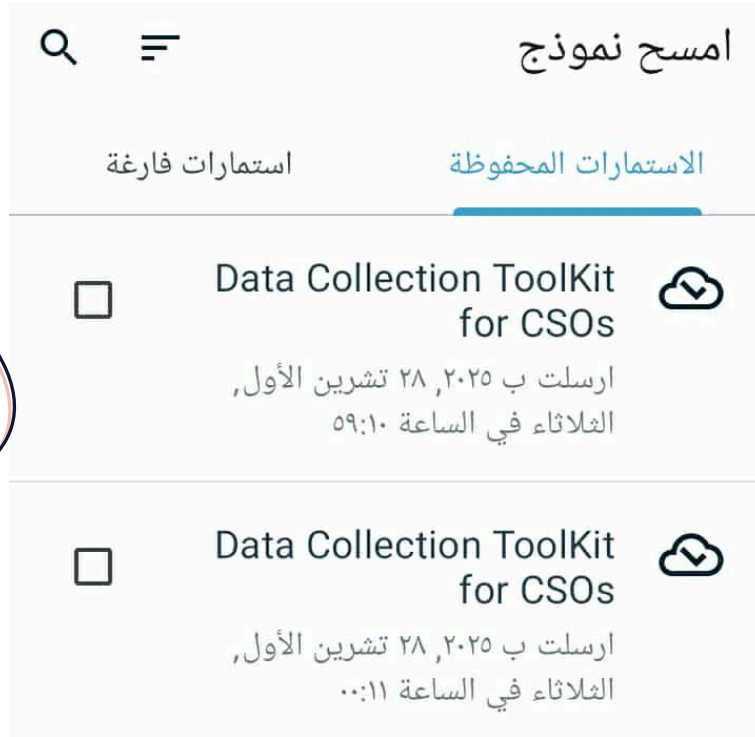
امسح نموذج

الاستمارات المحفوظة

استمارات فارغة

Data Collection ToolKit for CSOs
ارسلت ب ٢٠٢٥, ٢٨ تشرين الأول, الثلاثاء في الساعة ١٠:٥٩

Data Collection ToolKit for CSOs
ارسلت ب ٢٠٢٥, ٢٨ تشرين الأول, الثلاثاء في الساعة ١١:٠٠